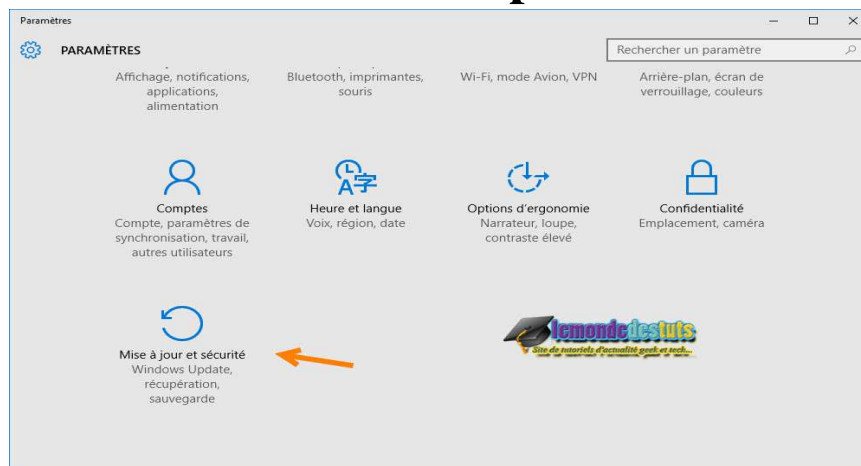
Paramètres

PARAMÈTRES

Rechercher un paramètre

Affichage, notifications, applications, alimentation

Bluetooth, imprimantes, souris

Wi-Fi, mode Avion, VPN

Arrière-plan, écran de verrouillage, couleurs

Comptes
Compte, paramètres de synchronisation, travail, autres utilisateurs

Heure et langue
Voix, région, date

Options d'ergonomie
Narrateur, loupe, contraste élevé

Confidentialité
Emplacement, caméra

Mise à jour et sécurité
Windows Update, récupération, sauvegarde

lemondedestuts
Site de tutoriels d'actualité geek et tech...